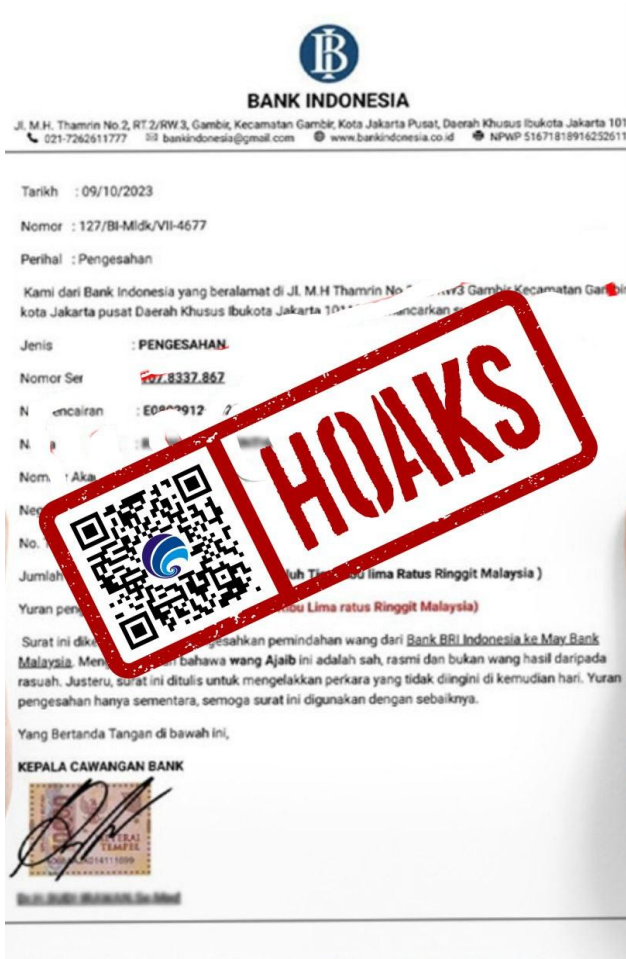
BI

BANK INDONESIA

Jl. M.H. Thamrin No.2, RT.2/RW.3, Gambir, Kecamatan Gambir, Kota Jakarta Pusat, Daerah Khusus Ibukota Jakarta 101
021-7262611777 bankindonesia@gmail.com www.bankindonesia.co.id NPWP 516718189162526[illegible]

Tarikh : 09/10/2023

Nomor : 127/BI-Mldk/VII-4677

Perihal : Pengesahan

Kami dari Bank Indonesia yang beralamat di Jl. M.H Thamrin No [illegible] W3 Gambir Kecamatan Gambir kota Jakarta pusat Daerah Khusus Ibukota Jakarta 101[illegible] ancarkan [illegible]

Jenis : PENGESAHAN

Nomor Ser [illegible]07.8337.867

N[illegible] encairan : E0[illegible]912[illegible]

N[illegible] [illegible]

Nom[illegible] Aka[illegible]

Ne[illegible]

No.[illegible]

Jumlah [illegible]luh Ti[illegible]0 lima Ratus Ringgit Malaysia )

Yuran pen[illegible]ibu Lima ratus Ringgit Malaysia)

Surat ini dike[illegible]gesahkan pemindahan wang dari Bank BRI Indonesia ke May Bank Malaysia. Meng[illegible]n bahawa wang Ajaib ini adalah sah, rasmi dan bukan wang hasil daripada rasuah. Justeru, surat ini ditulis untuk mengelakkan perkara yang tidak diingini di kemudian hari. Yuran pengesahan hanya sementara, semoga surat ini digunakan dengan sebaiknya.

Yang Bertanda Tangan di bawah ini,

KEPALA CAWANGAN BANK

METERAI TEMPEL

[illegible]

HOAKS